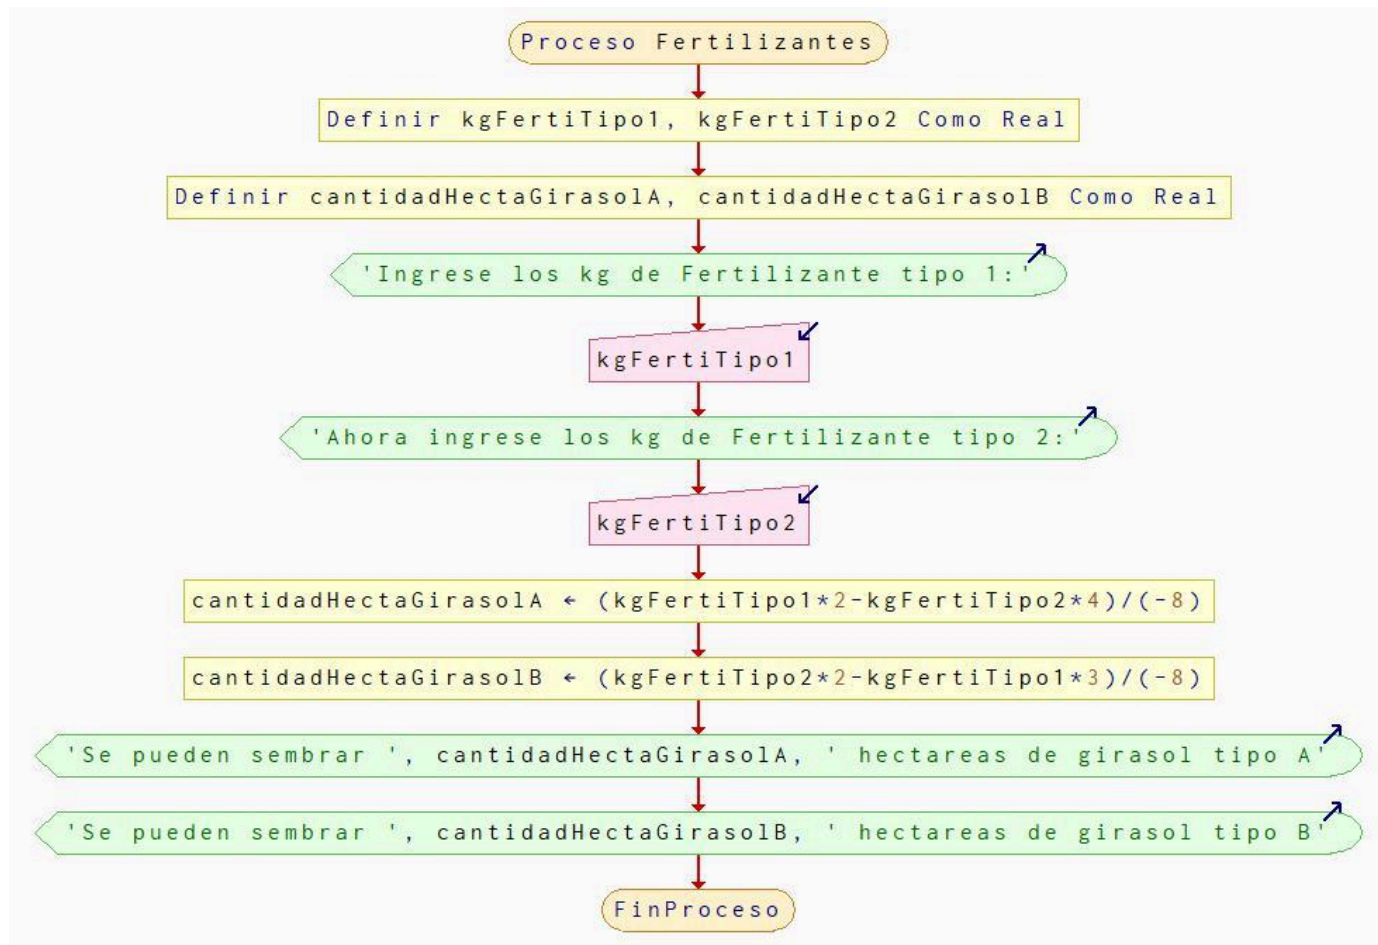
Proceso Fertilizantes

Definir kgFertiTipo1, kgFertiTipo2 Como Real

Definir cantidadHectaGirasolA, cantidadHectaGirasolB Como Real

'Ingrese los kg de Fertilizante tipo 1:'

kgFertiTipo1

'Ahora ingrese los kg de Fertilizante tipo 2:'

kgFertiTipo2

cantidadHectaGirasolA ← (kgFertiTipo1*2-kgFertiTipo2*4)/(-8)

cantidadHectaGirasolB ← (kgFertiTipo2*2-kgFertiTipo1*3)/(-8)

'Se pueden sembrar ', cantidadHectaGirasolA, ' hectareas de girasol tipo A'

'Se pueden sembrar ', cantidadHectaGirasolB, ' hectareas de girasol tipo B'

FinProceso